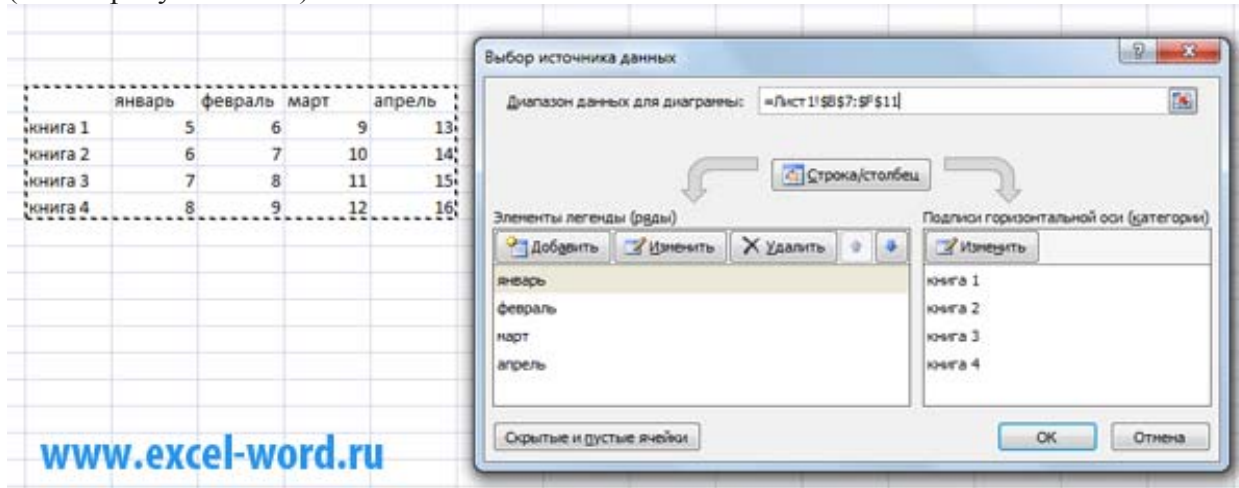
|  | январь | февраль | март | апрель |
|---|---|---|---|---|
| книга 1 | 5 | 6 | 9 | 13 |
| книга 2 | 6 | 7 | 10 | 14 |
| книга 3 | 7 | 8 | 11 | 15 |
| книга 4 | 8 | 9 | 12 | 16 |

Выбор источника данных

Диапазон данных для диаграммы: =Лист1!$B$7:$F$11

Строка/столбец

Элементы легенды (ряды)

Добавить Изменить Удалить

январь
февраль
март
апрель

Подписи горизонтальной оси (категории)

Изменить

книга 1
книга 2
книга 3
книга 4

Скрытые и пустые ячейки

OK Отмена

www.excel-word.ru